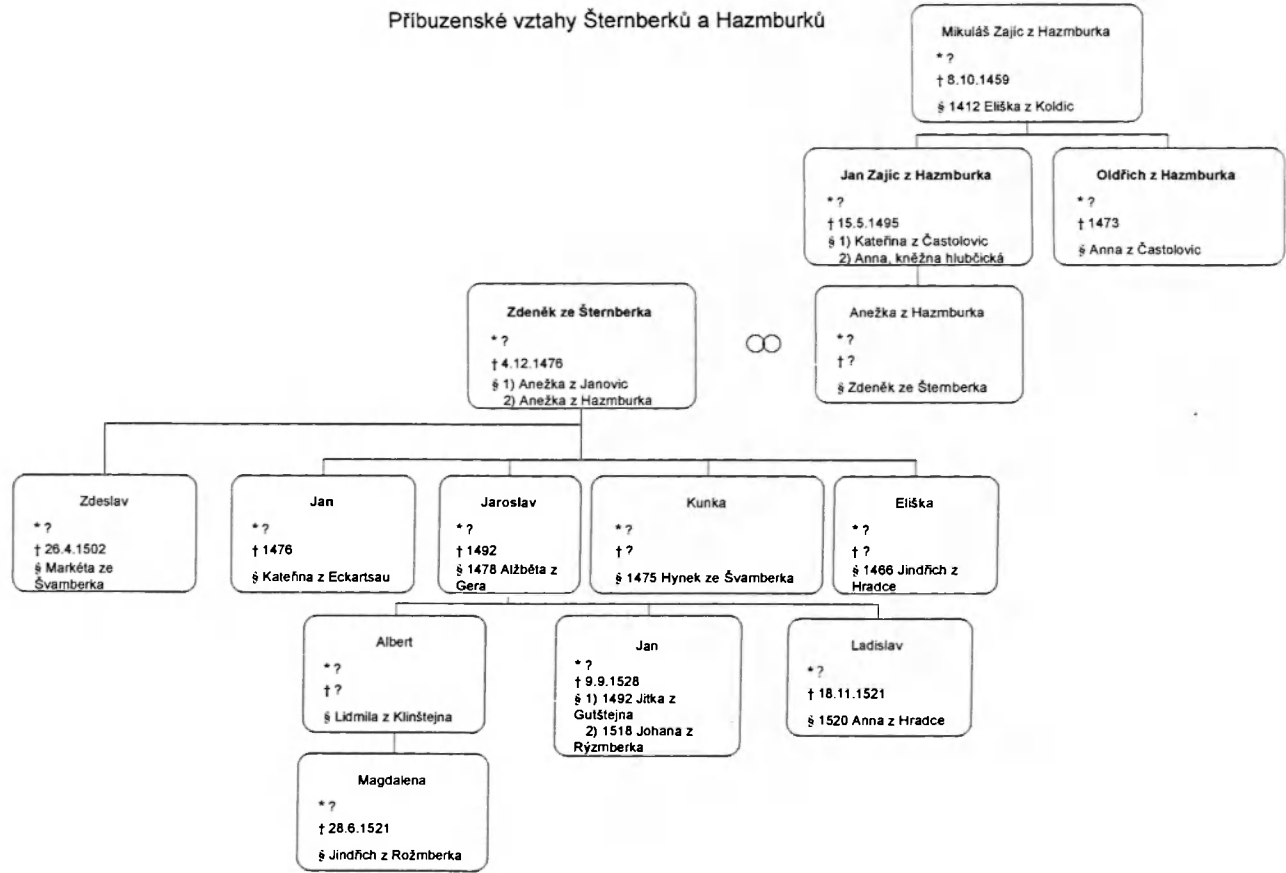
Příbuzenské vztahy Šternberků a Hazmburků

Mikuláš Zajíc z Hazmburka
* ?
† 8.10.1459
§ 1412 Eliška z Koldic

Jan Zajíc z Hazmburka
* ?
† 15.5.1495
§ 1) Kateřina z Častolovic
2) Anna, kněžna hlubčická

Oldřich z Hazmburka
* ?
† 1473
§ Anna z Častolovic

Zdeněk ze Šternberka
* ?
† 4.12.1476
§ 1) Anežka z Janovic
2) Anežka z Hazmburka

Anežka z Hazmburka
* ?
† ?
§ Zdeněk ze Šternberka

Zdeslav
* ?
† 26.4.1502
§ Markéta ze Švamberka

Jan
* ?
† 1476
§ Kateřina z Eckartsau

Jaroslav
* ?
† 1492
§ 1478 Alžběta z Gera

Kunka
* ?
† ?
§ 1475 Hynek ze Švamberka

Eliška
* ?
† ?
§ 1466 Jindřich z Hradce

Albert
* ?
† ?
§ Lidmila z Klinštejna

Jan
* ?
† 9.9.1528
§ 1) 1492 Jitka z Gutštejna
2) 1518 Johana z Rýzmberka

Ladislav
* ?
† 18.11.1521
§ 1520 Anna z Hradce

Magdalena
* ?
† 28.6.1521
§ Jindřich z Rožmberka